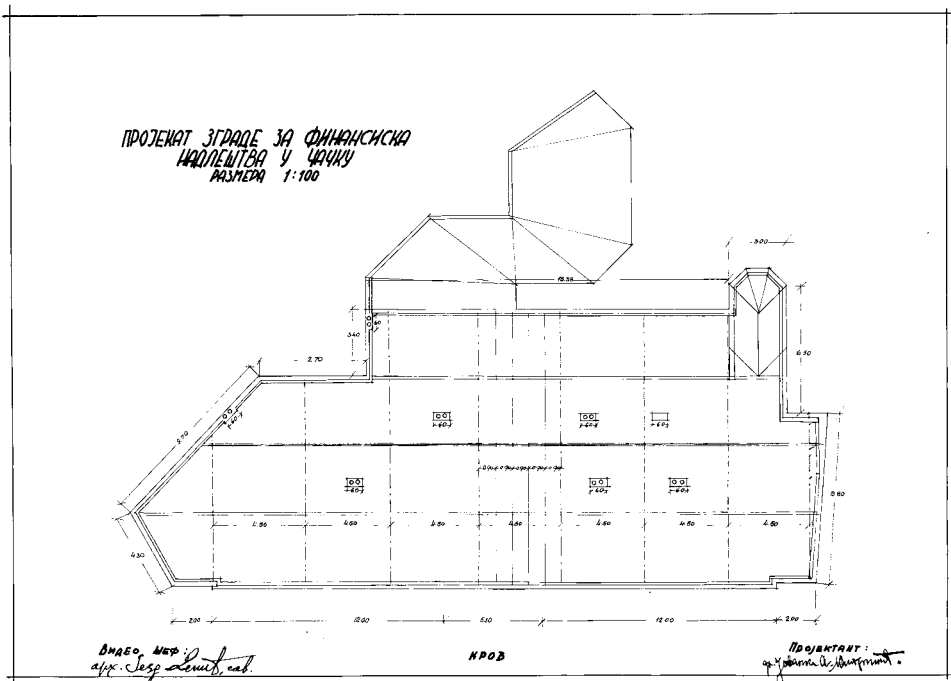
ПРОЈЕКАТ ЗГРАДЕ ЗА ФИНАНСИСКА НАДЛЕШТВА У ЧАЧКУ
РАЗМЕРА 1:100

3.00
15.38
3.40
2.70
6.50
5.70
8.80
4.30
4.50
4.50
4.50
4.50
4.50
4.50
4.50
2.00
12.00
5.10
12.00
2.90

ВИДЕО ШЕФ:
арх. Јосиф Лешић, саб.

КРОВ

ПРОЈЕКТАНТ:
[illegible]